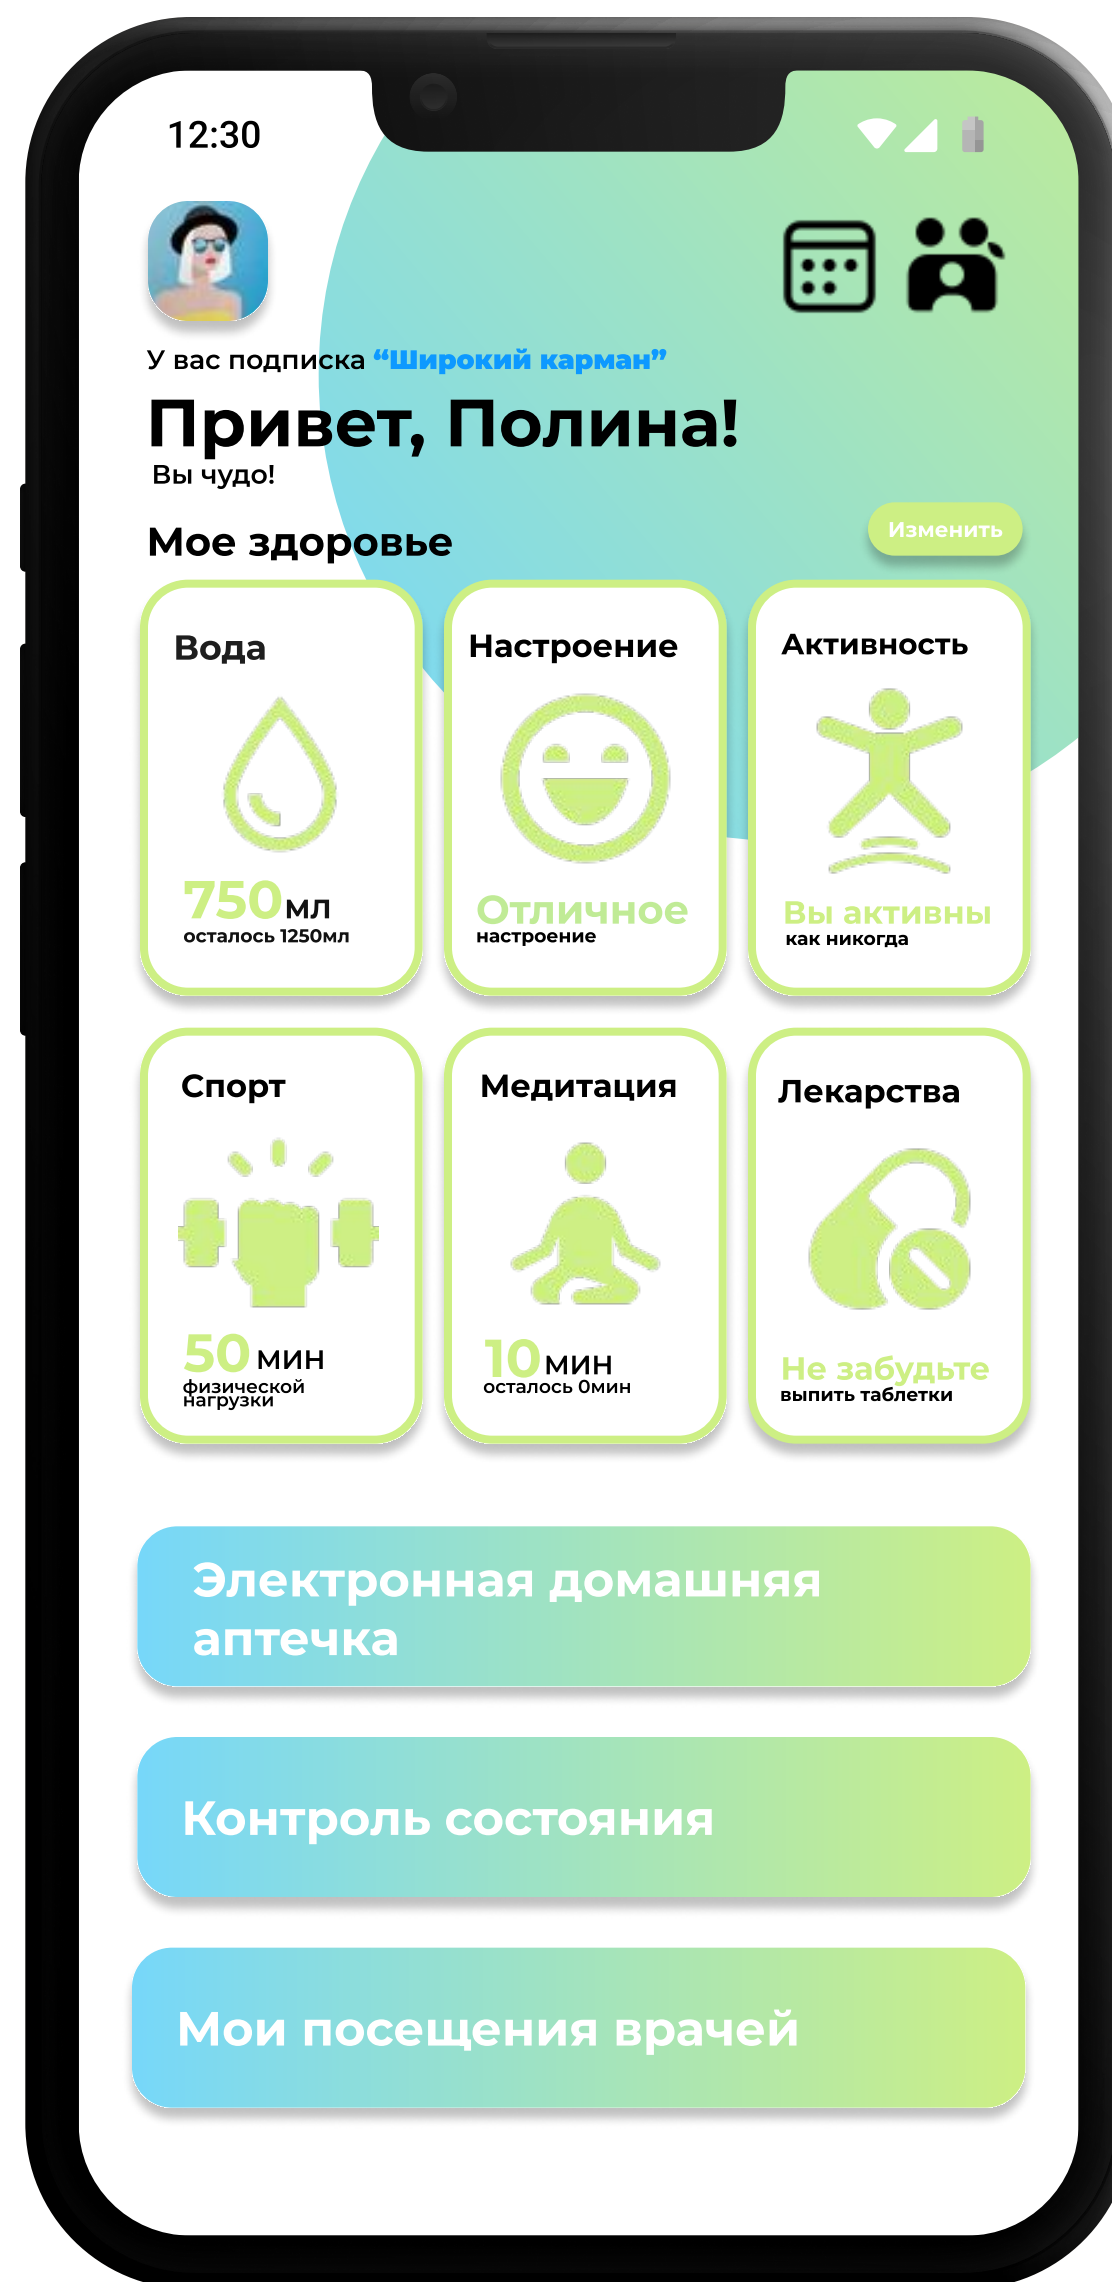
12:30

У вас подписка “Широкий карман”

Привет, Полина!

Вы чудо!

Мое здоровье

Изменить

Вода

750мл
осталось 1250мл

Настроение

Отличное
настроение

Активность

Вы активны
как никогда

Спорт

50мин
физической нагрузки

Медитация

10мин
осталось 0мин

Лекарства

Не забудьте
выпить таблетки

Электронная домашняя аптечка

Контроль состояния

Мои посещения врачей